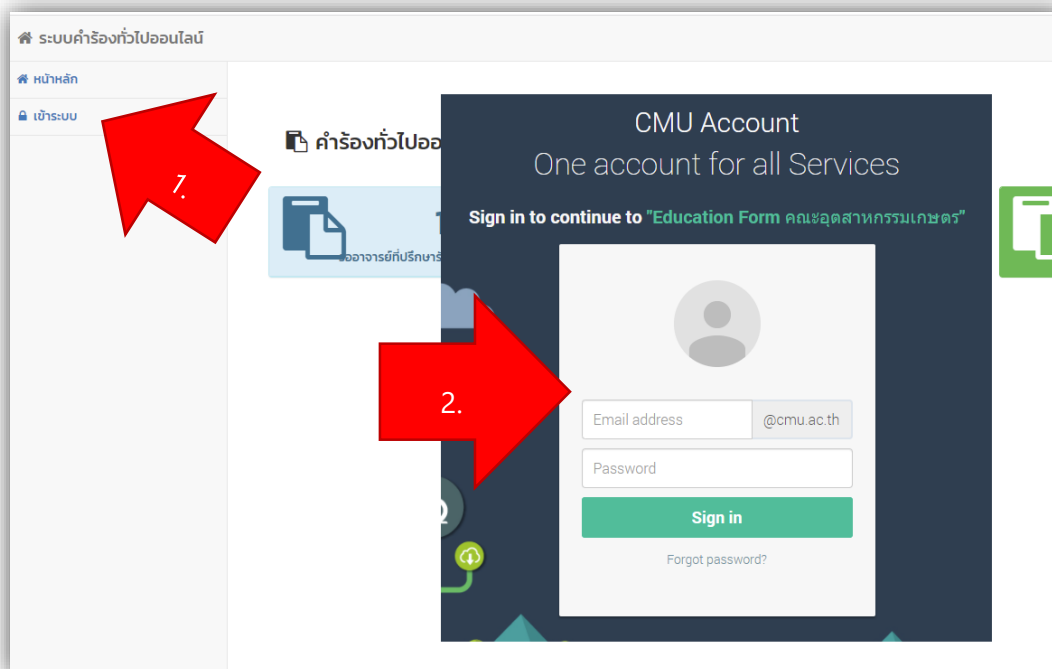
ระบบคำร้องทั่วไปออนไลน์

หน้าหลัก

เข้าระบบ

1.

คำร้องทั่วไปออ

1

ขออาจารย์ที่ปรึกษา

CMU Account
One account for all Services

Sign in to continue to "Education Form คณะอุตสาหกรรมเกษตร"

2.

Email address @cmu.ac.th

Password

Sign in

Forgot password?